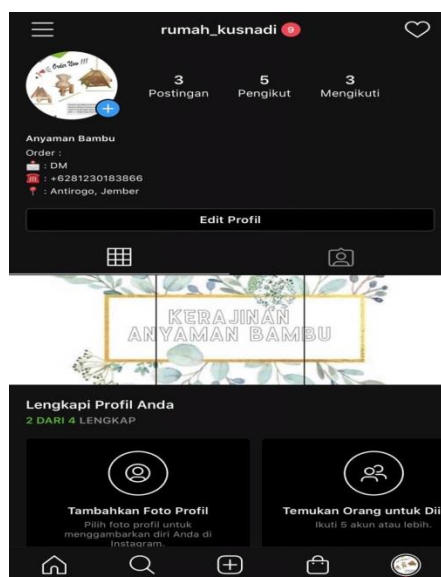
rumah_kusnadi 9

Order Now !!!

3 Postingan
5 Pengikut
3 Mengikuti

Anyaman Bambu
Order :
: DM
: +6281230183866
: Antirogo, Jember

Edit Profil

KERAJINAN ANYAMAN BAMBU

Lengkapi Profil Anda
2 DARI 4 LENGKAP

Tambahkan Foto Profil
Pilih foto profil untuk menggambarkan diri Anda di Instagram.

Temukan Orang untuk Di
Ikuti 5 akun atau lebih.